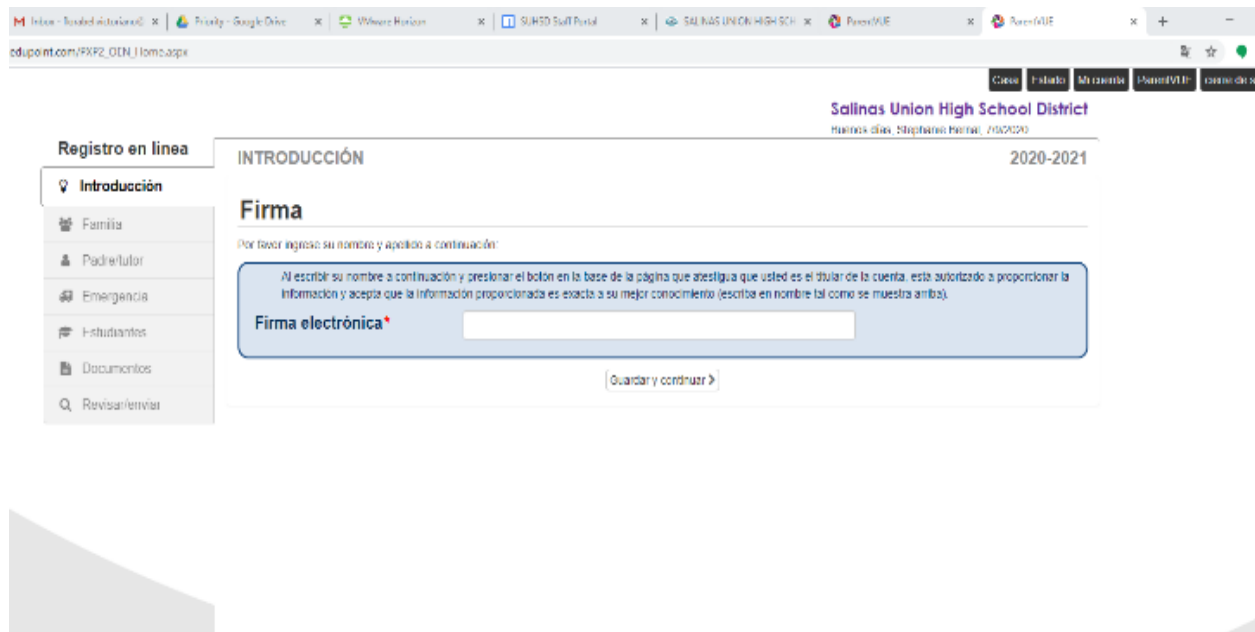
M Inbox - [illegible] × | Faculty - Google Drive × | VMware Horizon × | SUHSD Staff Portal × | SALINAS UNION HIGH SCH × | ParentVUE × | ParentVUE × +

edupoint.com/PXP2_OEN_Home.aspx

Clase | Estado | Mi cuenta | ParentVUE | cerrar de s

Salinas Union High School District
Buenos días, Stephanie Herrer, 7/6/2020

Registro en linea

Introducción
Familia
Padre/tutor
Emergencia
Estudiantes
Documentos
Revisar/enviar

INTRODUCCIÓN 2020-2021

Firma

Por favor ingrese su nombre y apellido a continuación:

Al escribir su nombre a continuación y presionar el boton en la base de la página que atestigua que usted es el titular de la cuenta, esta autorizado a proporcionar la informacion y acepta que la información proporcionada es exacta a su mejor conocimiento (escriba en nombre tal como se muestra arriba).

Firma electrónica*

Guardar y continuar >